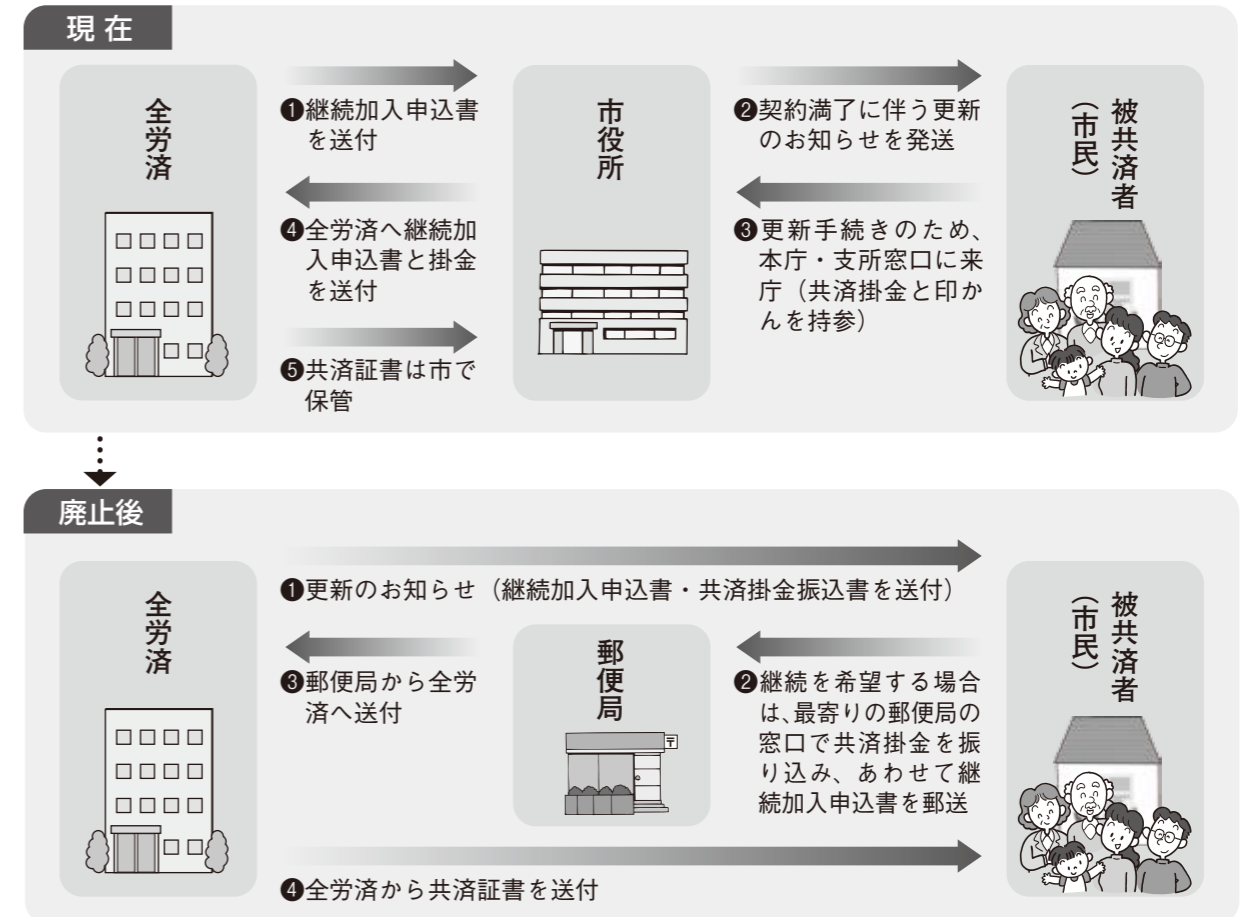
現在

全労済

❶継続加入申込書を送付

市役所

❷契約満了に伴う更新のお知らせを発送

被共済者（市民）

❹全労済へ継続加入申込書と掛金を送付

❸更新手続きのため、本庁・支所窓口に来庁（共済掛金と印かんを持参）

❺共済証書は市で保管

廃止後

全労済

❶更新のお知らせ（継続加入申込書・共済掛金振込書を送付）

被共済者（市民）

❸郵便局から全労済へ送付

郵便局

〒

❷継続を希望する場合は、最寄りの郵便局の窓口で共済掛金を振り込み、あわせて継続加入申込書を郵送

❹全労済から共済証書を送付